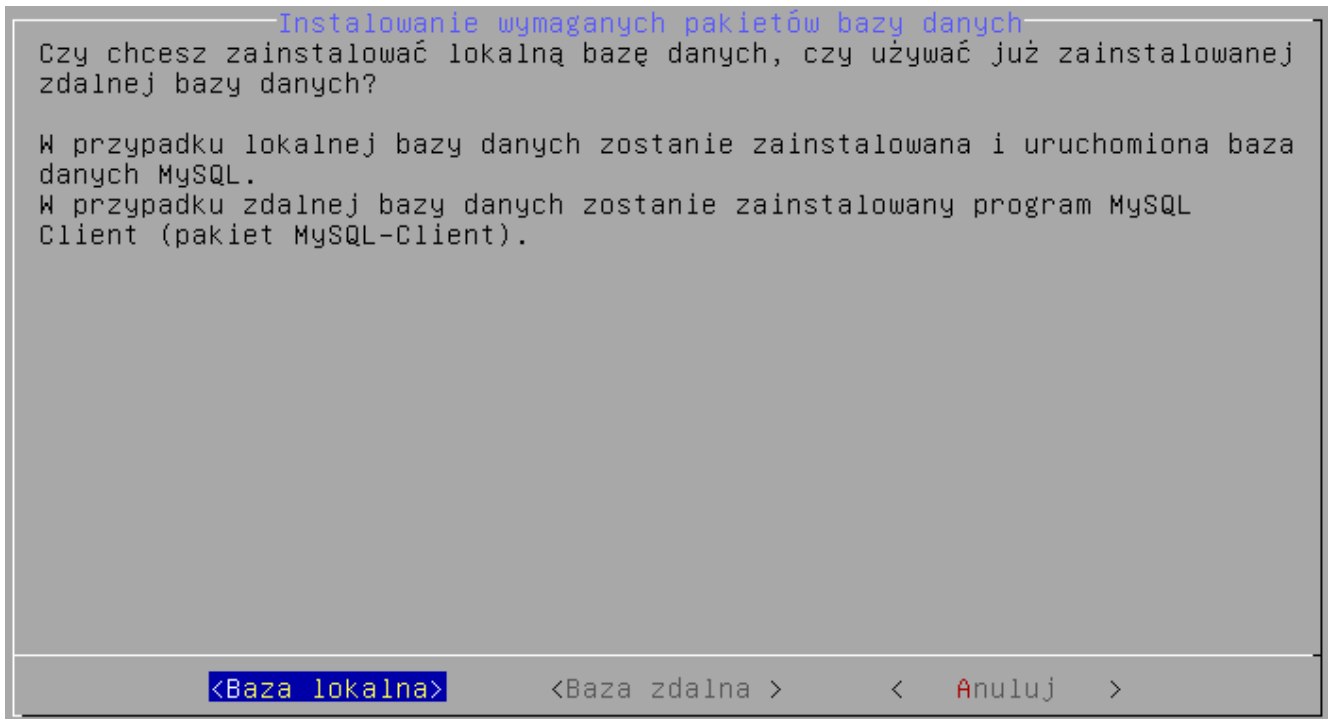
Instalowanie wymaganych pakietów bazy danych

Czy chcesz zainstalować lokalną bazę danych, czy używać już zainstalowanej zdalnej bazy danych?

W przypadku lokalnej bazy danych zostanie zainstalowana i uruchomiona baza danych MySQL.
W przypadku zdalnej bazy danych zostanie zainstalowany program MySQL Client (pakiet MySQL-Client).

<Baza lokalna>   <Baza zdalna >   <  Anuluj  >